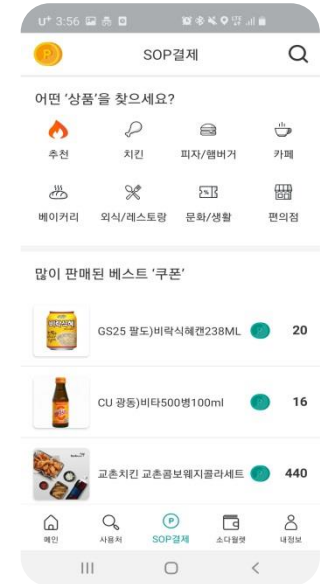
U⁺ 3:56

SOP결제

어떤 '상품'을 찾으세요?

추천
치킨
피자/햄버거
카페
베이커리
외식/레스토랑
문화/생활
편의점

많이 판매된 베스트 '쿠폰'

GS25 팔도)비락식혜캔238ML 20

CU 광동)비타500병100ml 16

교촌치킨 교촌콤보웨지콜라세트 440

메인
사용처
SOP결제
소다월렛
내정보